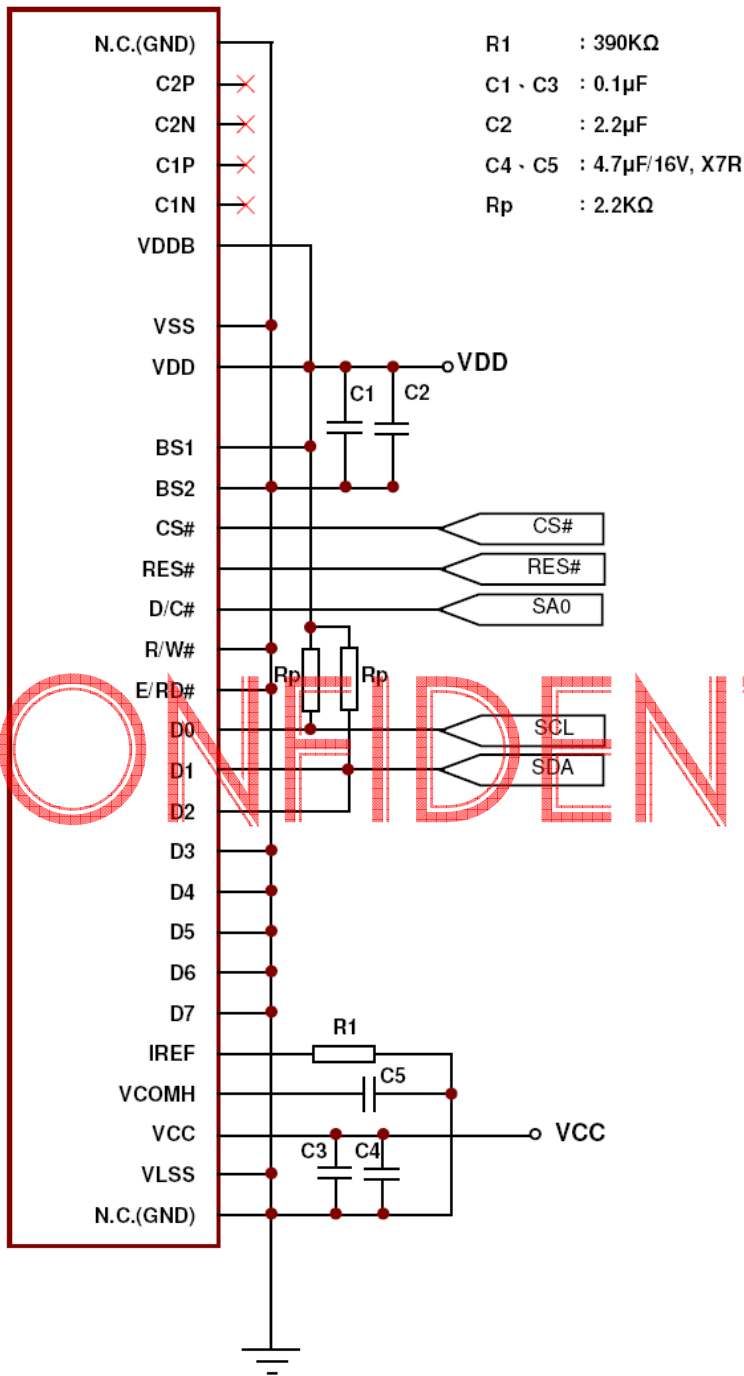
N.C.(GND)
C2P
C2N
C1P
C1N
VDDB
VSS
VDD
BS1
BS2
CS#
RES#
D/C#
R/W#
E/RD#
D0
D1
D2
D3
D4
D5
D6
D7
IREF
VCOMH
VCC
VLSS
N.C.(GND)

R1 : 390KΩ
C1、C3 : 0.1μF
C2 : 2.2μF
C4、C5 : 4.7μF/16V, X7R
Rp : 2.2KΩ

VDD
C1
C2
CS#
RES#
SA0
Rp
Rp
SCL
SDA
R1
C5
VCC
C3
C4

ONFIDENT